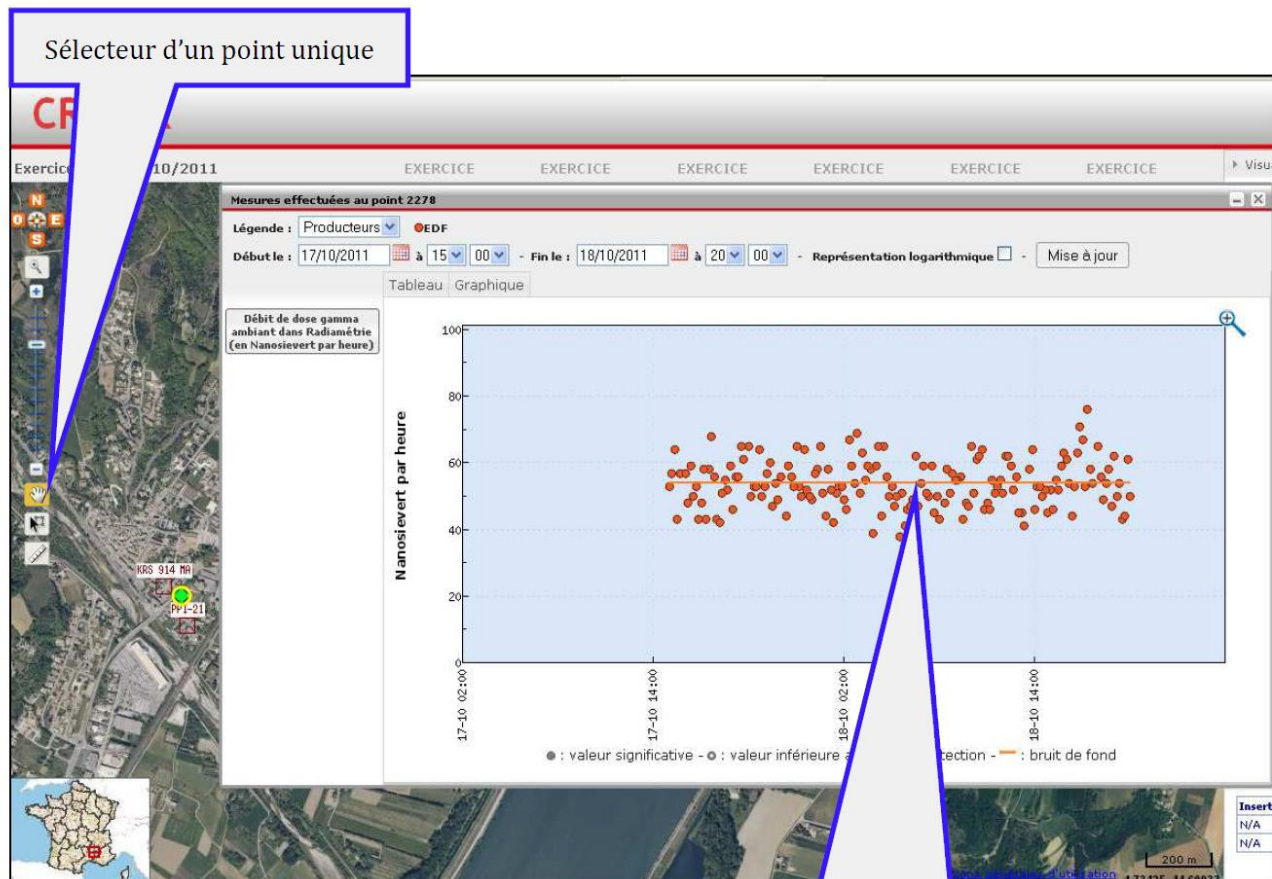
Sélecteur d'un point unique

CR

Exercice 10/2011 EXERCICE EXERCICE EXERCICE EXERCICE EXERCICE EXERCICE ▸ Visu

Mesures effectuées au point 2278

Légende : Producteurs ● EDF

Début le : 17/10/2011 à 15 00 - Fin le : 18/10/2011 à 20 00 - Représentation logarithmique - Mise à jour

Tableau Graphique

Débit de dose gamma ambiant dans Radiamétrie (en Nanosievert par heure)

Nanosievert par heure

100
80
60
40
20
0

17-10 02:00
17-10 14:00
18-10 02:00
18-10 14:00

● : valeur significative - ○ : valeur inférieure a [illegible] tection - — : bruit de fond

KRS 914 MA
PPI-21

Insert
N/A
N/A

200 m